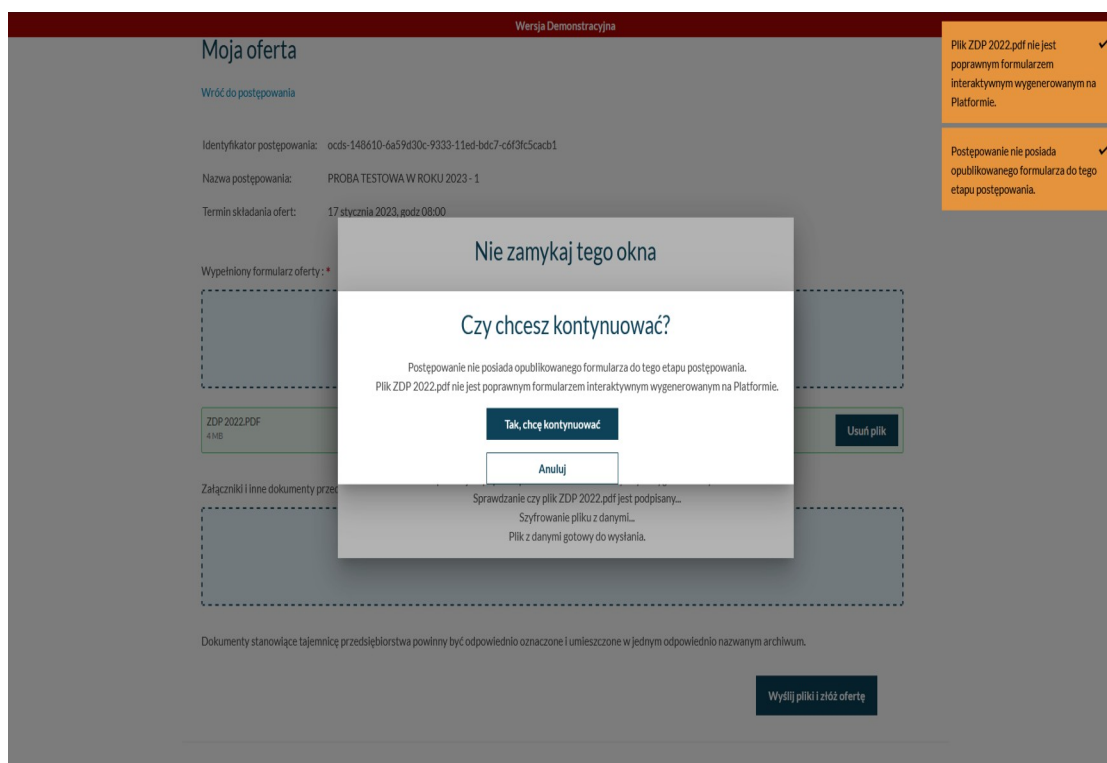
Wersja Demonstracyjna

Moja oferta

Wróć do postępowania

Identyfikator postępowania: ocds-148610-6a59d30c-9333-11ed-bdc7-c6f3fc5cacb1

Nazwa postępowania: PROBA TESTOWA W ROKU 2023 - 1

Termin składania ofert: 17 stycznia 2023, godz 08:00

Wypełniony formularz oferty : *

ZDP 2022.PDF
4 MB

Usuń plik

Załączniki i inne dokumenty przed

Nie zamykaj tego okna

Czy chcesz kontynuować?

Postępowanie nie posiada opublikowanego formularza do tego etapu postępowania.
Plik ZDP 2022.pdf nie jest poprawnym formularzem interaktywnym wygenerowanym na Platformie.

Tak, chcę kontynuować

Anuluj

Sprawdzanie czy plik ZDP 2022.pdf jest podpisany...
Szyfrowanie pliku z danymi...
Plik z danymi gotowy do wysłania.

Dokumenty stanowiące tajemnicę przedsiębiorstwa powinny być odpowiednio oznaczone i umieszczone w jednym odpowiednio nazwanym archiwum.

Wyślij pliki i złóż ofertę

Plik ZDP 2022.pdf nie jest poprawnym formularzem interaktywnym wygenerowanym na Platformie.

Postępowanie nie posiada opublikowanego formularza do tego etapu postępowania.